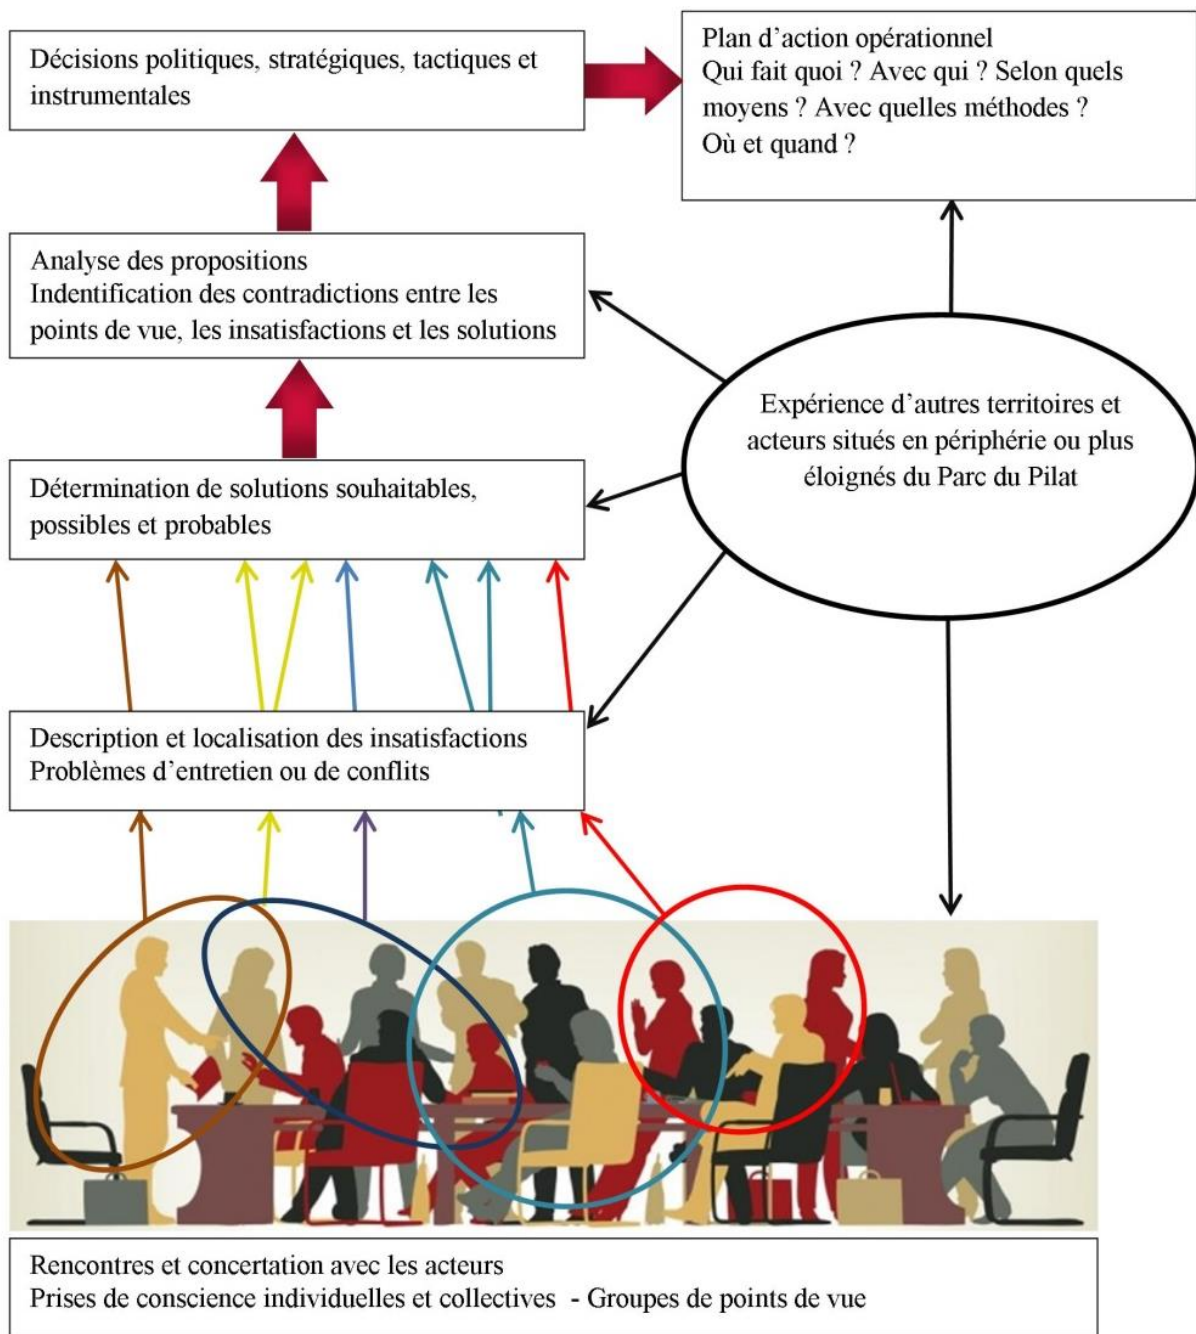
Décisions politiques, stratégiques, tactiques et instrumentales

Plan d'action opérationnel
Qui fait quoi ? Avec qui ? Selon quels moyens ? Avec quelles méthodes ? Où et quand ?

Analyse des propositions
Indentification des contradictions entre les points de vue, les insatisfactions et les solutions

Expérience d'autres territoires et acteurs situés en périphérie ou plus éloignés du Parc du Pilat

Détermination de solutions souhaitables, possibles et probables

Description et localisation des insatisfactions
Problèmes d'entretien ou de conflits

Rencontres et concertation avec les acteurs
Prises de conscience individuelles et collectives - Groupes de points de vue